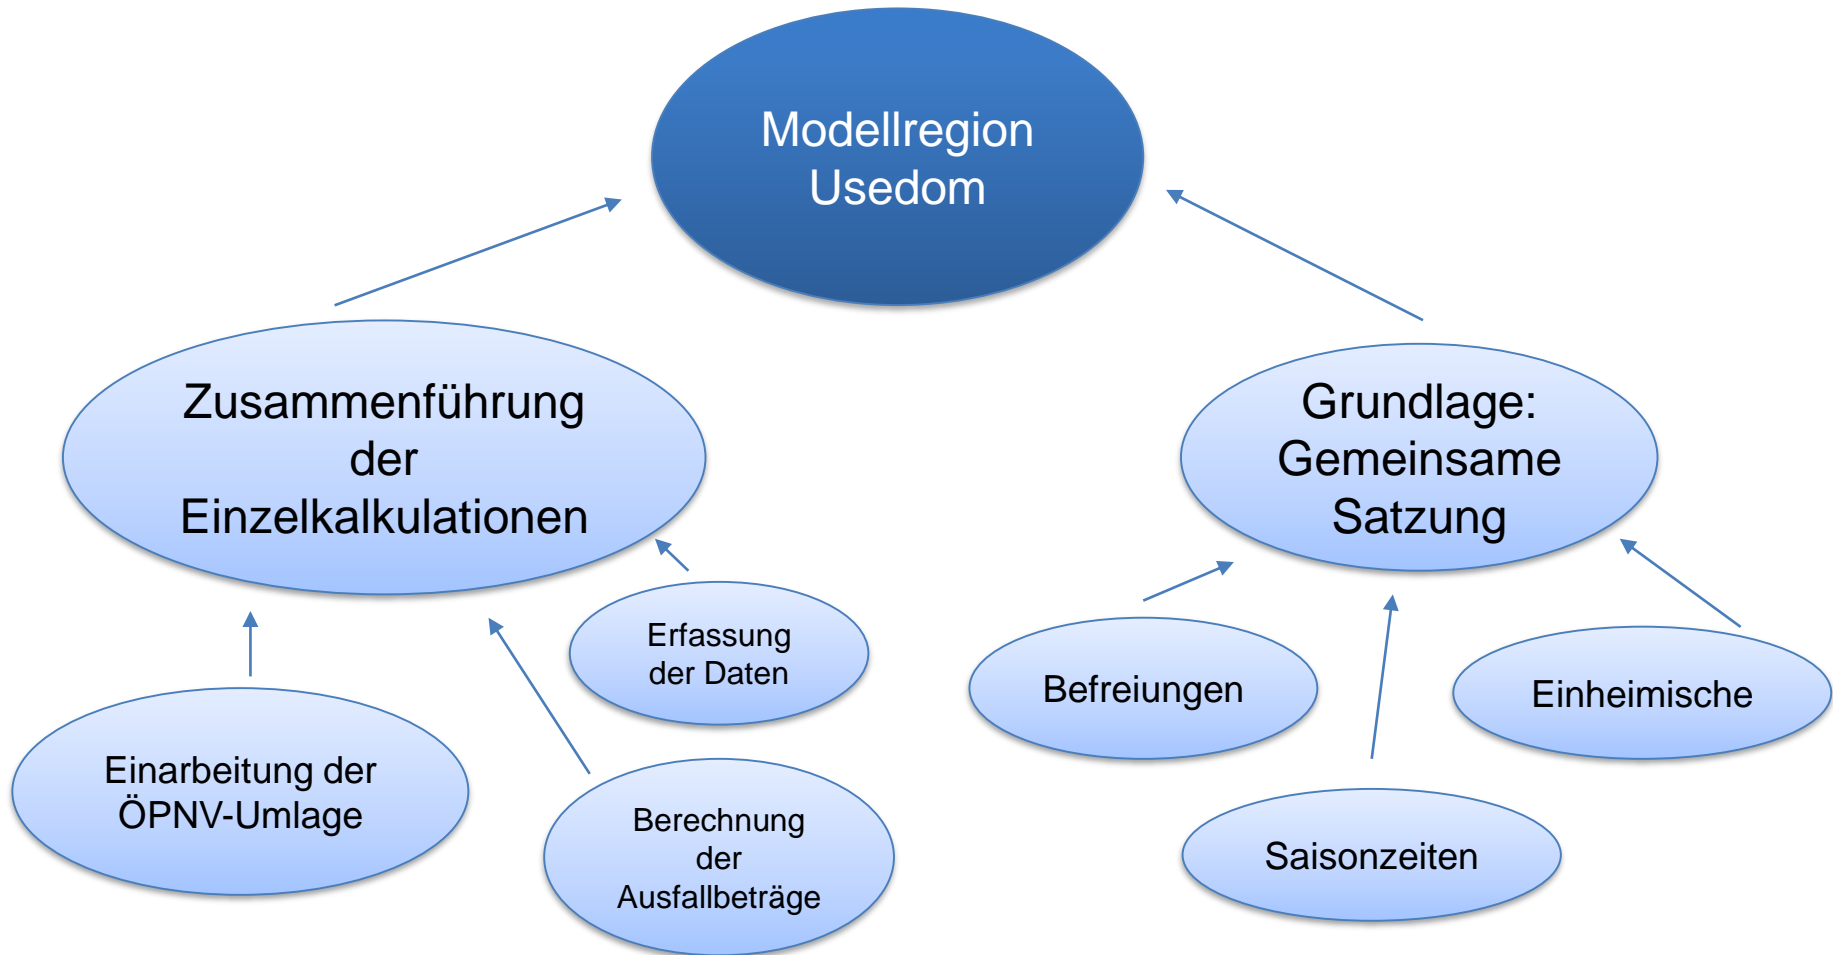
Modellregion Usedom

Zusammenführung der Einzelkalkulationen

Grundlage: Gemeinsame Satzung

Erfassung der Daten

Einarbeitung der ÖPNV-Umlage

Berechnung der Ausfallbeträge

Befreiungen

Einheimische

Saisonzeiten